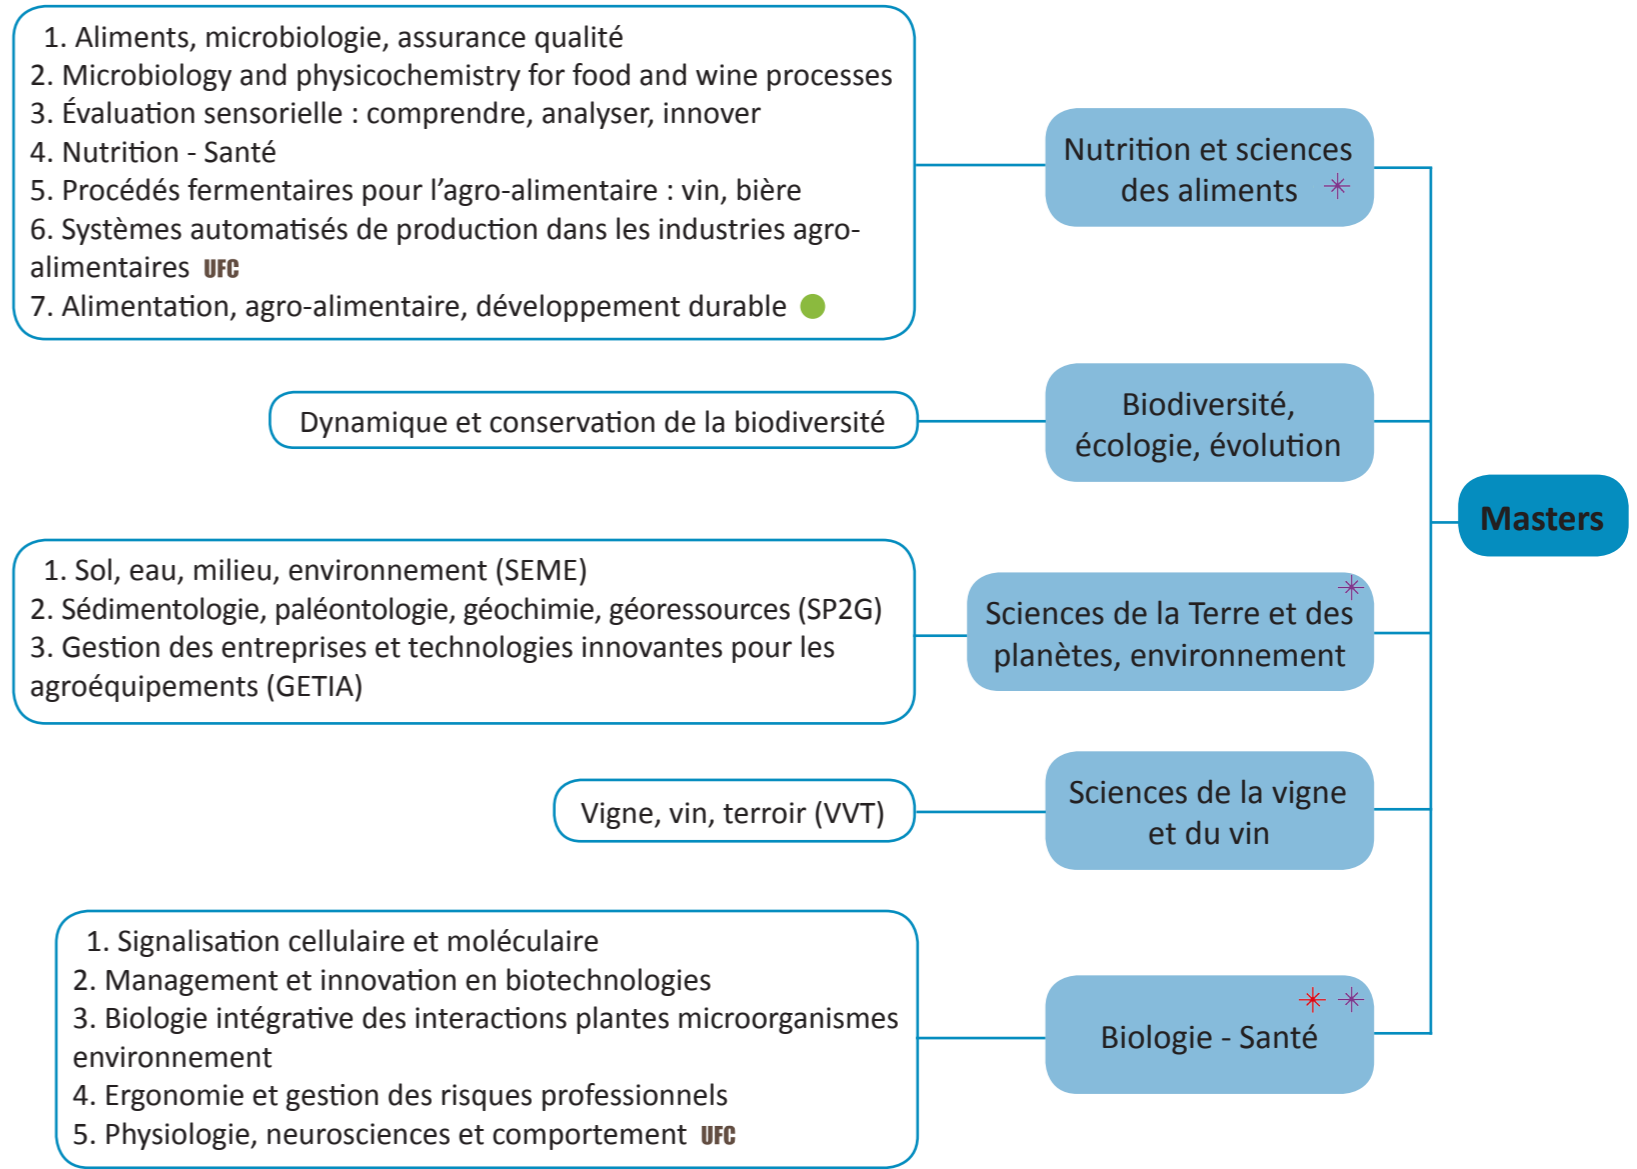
1. Aliments, microbiologie, assurance qualité
2. Microbiology and physicochemistry for food and wine processes
3. Évaluation sensorielle : comprendre, analyser, innover
4. Nutrition - Santé
5. Procédés fermentaires pour l'agro-alimentaire : vin, bière
6. Systèmes automatisés de production dans les industries agro-alimentaires UFC
7. Alimentation, agro-alimentaire, développement durable

Nutrition et sciences des aliments

Dynamique et conservation de la biodiversité

Biodiversité, écologie, évolution

Masters

1. Sol, eau, milieu, environnement (SEME)
2. Sédimentologie, paléontologie, géochimie, géoressources (SP2G)
3. Gestion des entreprises et technologies innovantes pour les agroéquipements (GETIA)

Sciences de la Terre et des planètes, environnement

Vigne, vin, terroir (VVT)

Sciences de la vigne et du vin

1. Signalisation cellulaire et moléculaire
2. Management et innovation en biotechnologies
3. Biologie intégrative des interactions plantes microorganismes environnement
4. Ergonomie et gestion des risques professionnels
5. Physiologie, neurosciences et comportement UFC

Biologie - Santé